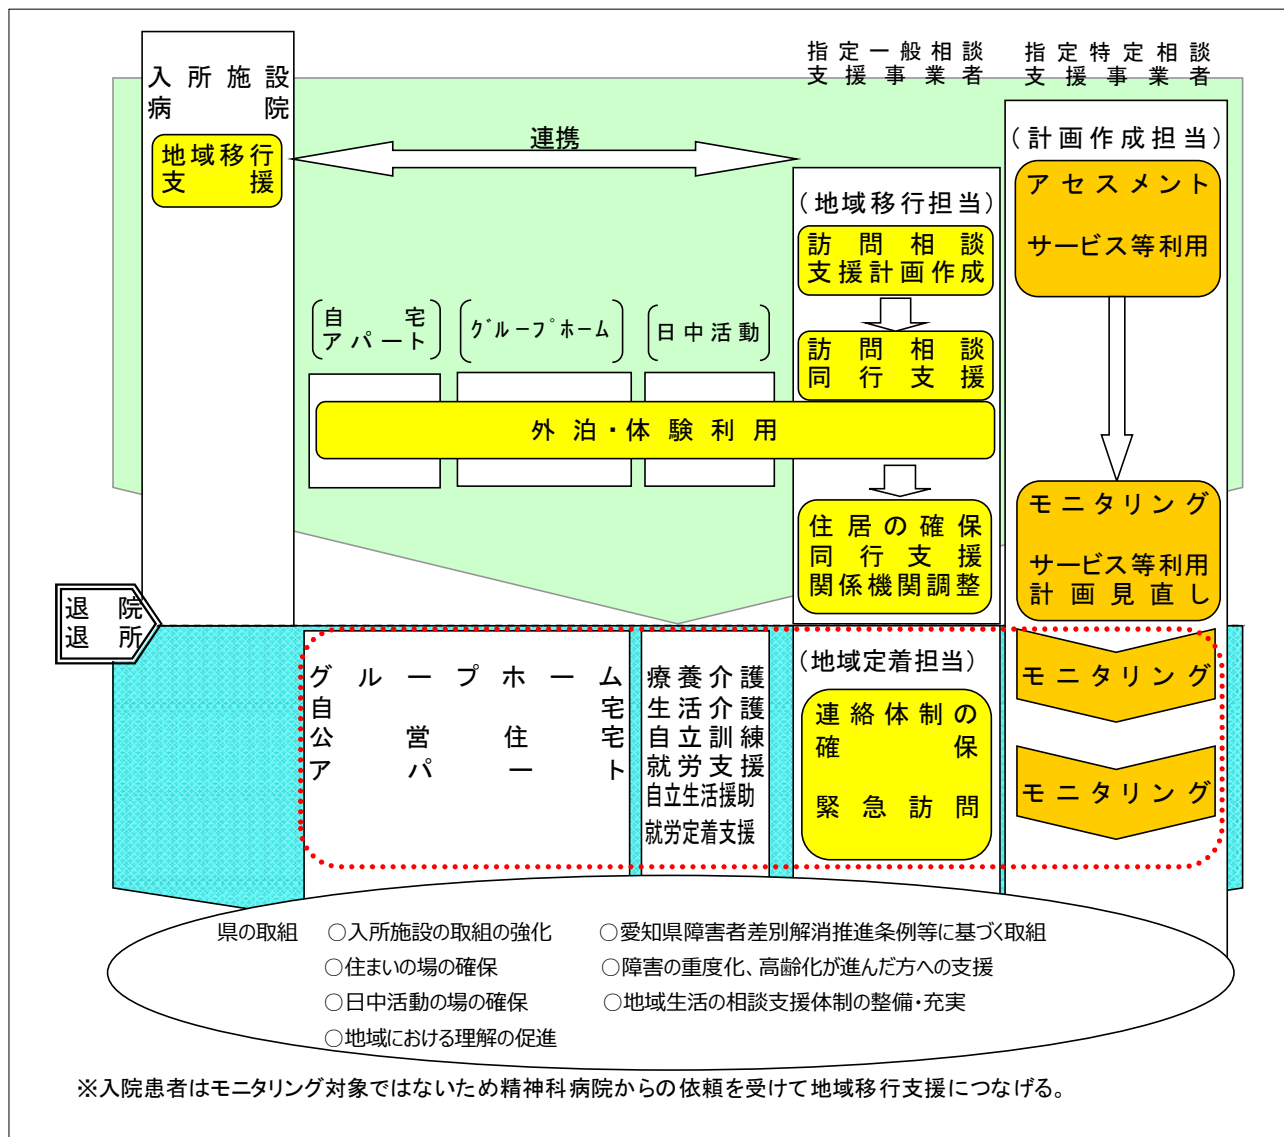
入所施設
病院

地域移行支援

連携

指定一般相談支援事業者

指定特定相談支援事業者

（計画作成担当）

アセスメント

サービス等利用

（地域移行担当）

訪問相談
支援計画作成

訪問相談
同行支援

自宅
アパート

ｸﾞﾙｰﾌﾟﾎｰﾑ

日中活動

外泊・体験利用

住居の確保
同行支援
関係機関調整

モニタリング

サービス等利用
計画見直し

退院
退所

グループホーム
自宅
公営住宅
アパート

療養介護
生活介護
自立訓練
就労支援
自立生活援助
就労定着支援

（地域定着担当）

連絡体制の確保

緊急訪問

モニタリング

モニタリング

県の取組　○入所施設の取組の強化　○愛知県障害者差別解消推進条例等に基づく取組
○住まいの場の確保　○障害の重度化、高齢化が進んだ方への支援
○日中活動の場の確保　○地域生活の相談支援体制の整備・充実
○地域における理解の促進

※入院患者はモニタリング対象ではないため精神科病院からの依頼を受けて地域移行支援につなげる。